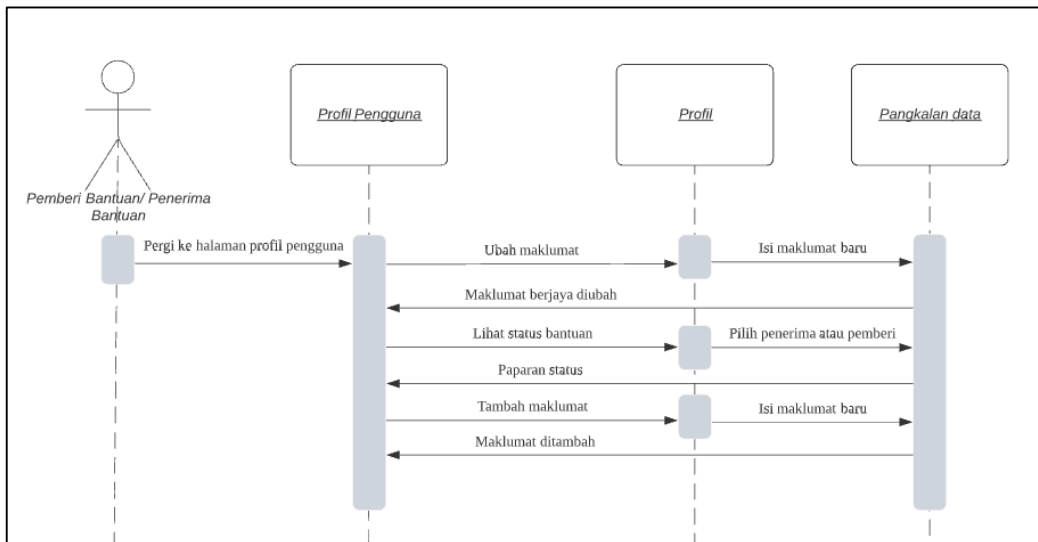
Profil Pengguna

Profil

Pangkalan data

Pemberi Bantuan/ Penerima Bantuan

Pergi ke halaman profil pengguna

Ubah maklumat

Isi maklumat baru

Maklumat berjaya diubah

Lihat status bantuan

Pilih penerima atau pemberi

Paparan status

Tambah maklumat

Isi maklumat baru

Maklumat ditambah